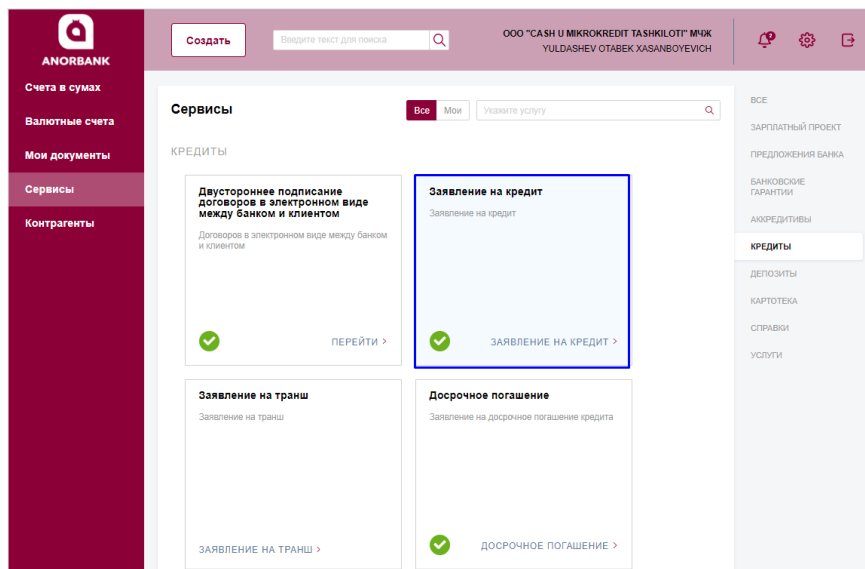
ANORBANK

Счета в сумах
Валютные счета
Мои документы
Сервисы
Контрагенты

Создать
Введите текст для поиска
ООО "CASH U MIKROKREDIT TASHKILOTI" МЧЖ
YULDASHEV OTABEK XASANBOYEVICH

Сервисы
Все Мои
Укажите услугу

КРЕДИТЫ

Двустороннее подписание договоров в электронном виде между банком и клиентом
Договоров в электронном виде между банком и клиентом
ПЕРЕЙТИ >

Заявление на кредит
Заявление на кредит
ЗАЯВЛЕНИЕ НА КРЕДИТ >

Заявление на транш
Заявление на транш
ЗАЯВЛЕНИЕ НА ТРАНШ >

Досрочное погашение
Заявление на досрочное погашение кредита
ДОСРОЧНОЕ ПОГАШЕНИЕ >

ВСЕ
ЗАРПЛАТНЫЙ ПРОЕКТ
ПРЕДЛОЖЕНИЯ БАНКА
БАНКОВСКИЕ ГАРАНТИИ
АККРЕДИТИВЫ
КРЕДИТЫ
ДЕПОЗИТЫ
КАРТОТЕКА
СПРАВКИ
УСЛУГИ